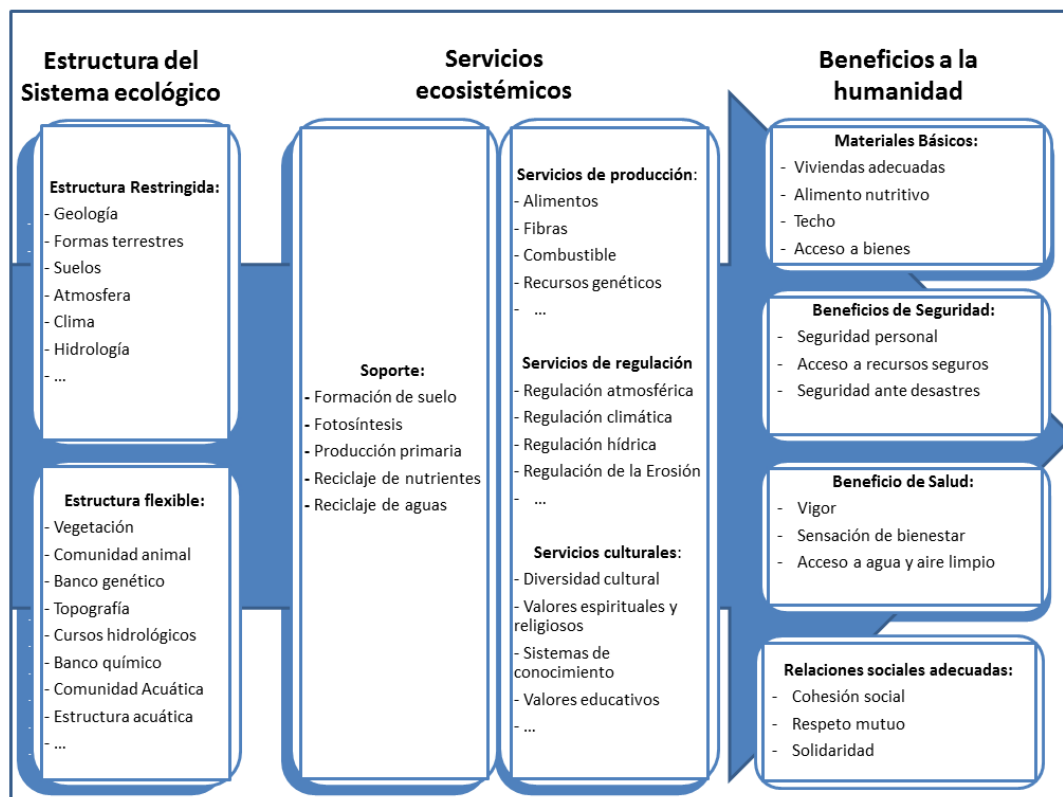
Estructura del Sistema ecológico

Servicios ecosistémicos

Beneficios a la humanidad

Estructura Restringida:
- Geología
- Formas terrestres
- Suelos
- Atmosfera
- Clima
- Hidrología
- …

Estructura flexible:
- Vegetación
- Comunidad animal
- Banco genético
- Topografía
- Cursos hidrológicos
- Banco químico
- Comunidad Acuática
- Estructura acuática
- …

Soporte:
- Formación de suelo
- Fotosíntesis
- Producción primaria
- Reciclaje de nutrientes
- Reciclaje de aguas

Servicios de producción:
- Alimentos
- Fibras
- Combustible
- Recursos genéticos
- …

Servicios de regulación
- Regulación atmosférica
- Regulación climática
- Regulación hídrica
- Regulación de la Erosión
- …

Servicios culturales:
- Diversidad cultural
- Valores espirituales y religiosos
- Sistemas de conocimiento
- Valores educativos
- …

Materiales Básicos:
- Viviendas adecuadas
- Alimento nutritivo
- Techo
- Acceso a bienes

Beneficios de Seguridad:
- Seguridad personal
- Acceso a recursos seguros
- Seguridad ante desastres

Beneficio de Salud:
- Vigor
- Sensación de bienestar
- Acceso a agua y aire limpio

Relaciones sociales adecuadas:
- Cohesión social
- Respeto mutuo
- Solidaridad